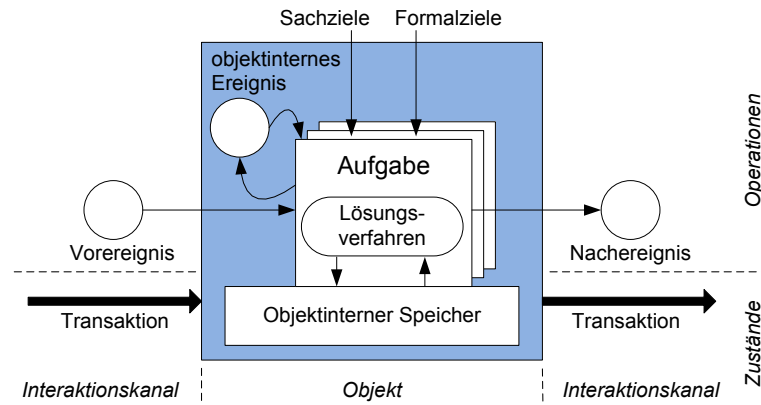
Sachziele

Formalziele

objektinternes Ereignis

Operationen

Aufgabe

Lösungsverfahren

Vorereignis

Nachereignis

Transaktion

Objektinterner Speicher

Transaktion

Zustände

Interaktionskanal

Objekt

Interaktionskanal